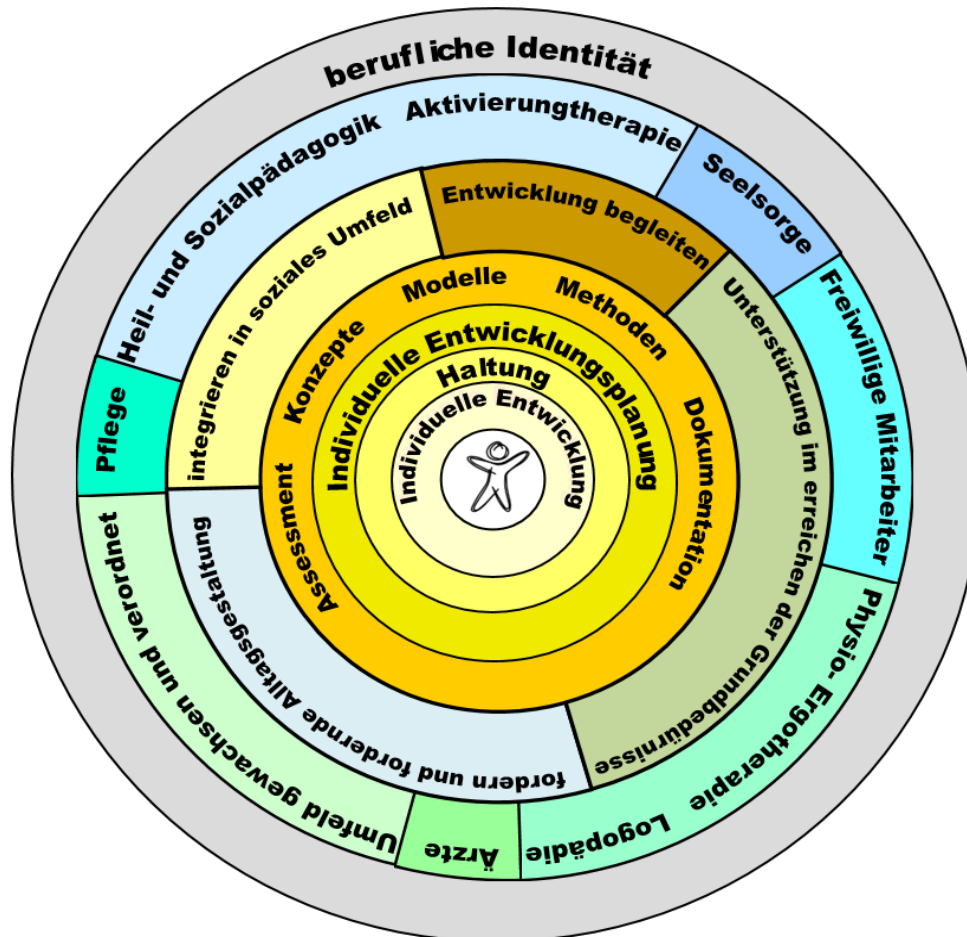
berufliche Identität

Heil- und Sozialpädagogik
Aktivierungtherapie
Seelsorge
Freiwillige Mitarbeiter
Physio- Ergotherapie
Logopädie
Ärzte
Umfeld gewachsen und verordnet
Pflege

integrieren in soziales Umfeld
Entwicklung begleiten
Unterstützung im erreichen der Grundbedürnisse
fordern und fordernde Alltagsgestaltung

Konzepte
Modelle
Methoden
Dokumentation
Assessment

Individuelle Entwicklungsplanung
Haltung
Individuelle Entwicklung